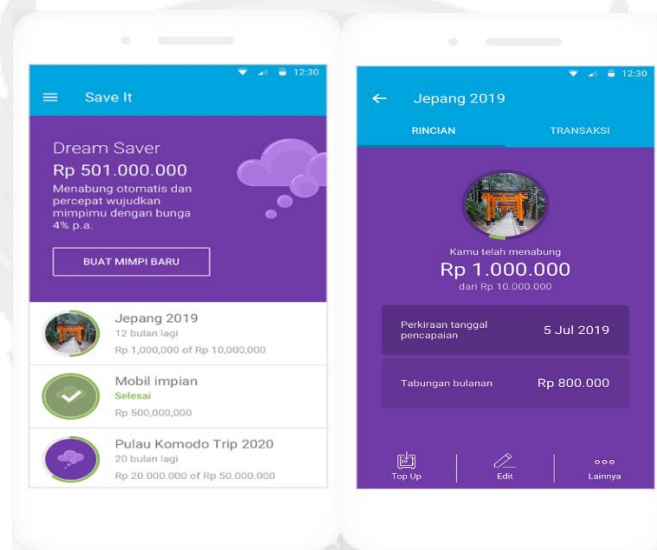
12:30

Save It

Dream Saver
Rp 501.000.000
Menabung otomatis dan percepat wujudkan mimpimu dengan bunga 4% p.a.

BUAT MIMPI BARU

Jepang 2019
12 bulan lagi
Rp 1,000,000 of Rp 10,000,000

Mobil impian
Selesai
Rp 500,000,000

Pulau Komodo Trip 2020
20 bulan lagi
Rp 20.000.000 of Rp 50.000.000

12:30

Jepang 2019

RINCIAN

TRANSAKSI

Kamu telah menabung
Rp 1.000.000
dari Rp 10.000.000

Perkiraan tanggal pencapaian
5 Jul 2019

Tabungan bulanan
Rp 800.000

Top Up

Edit

Lainnya